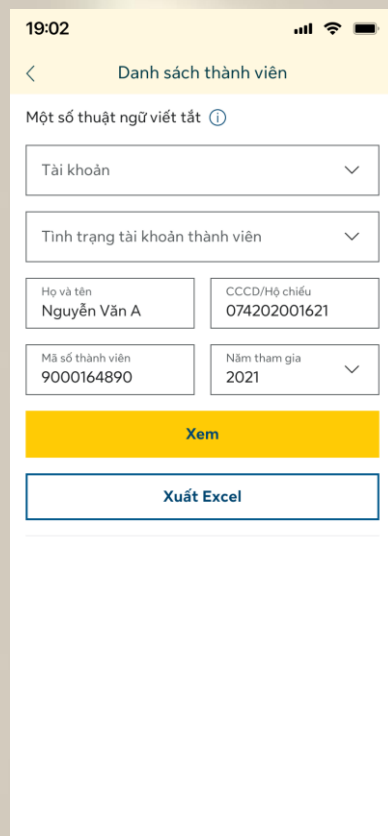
19:02

Danh sách thành viên

Một số thuật ngữ viết tắt

Tài khoản

Tình trạng tài khoản thành viên

Họ và tên
Nguyễn Văn A

CCCD/Hộ chiếu
074202001621

Mã số thành viên
9000164890

Năm tham gia
2021

Xem

Xuất Excel